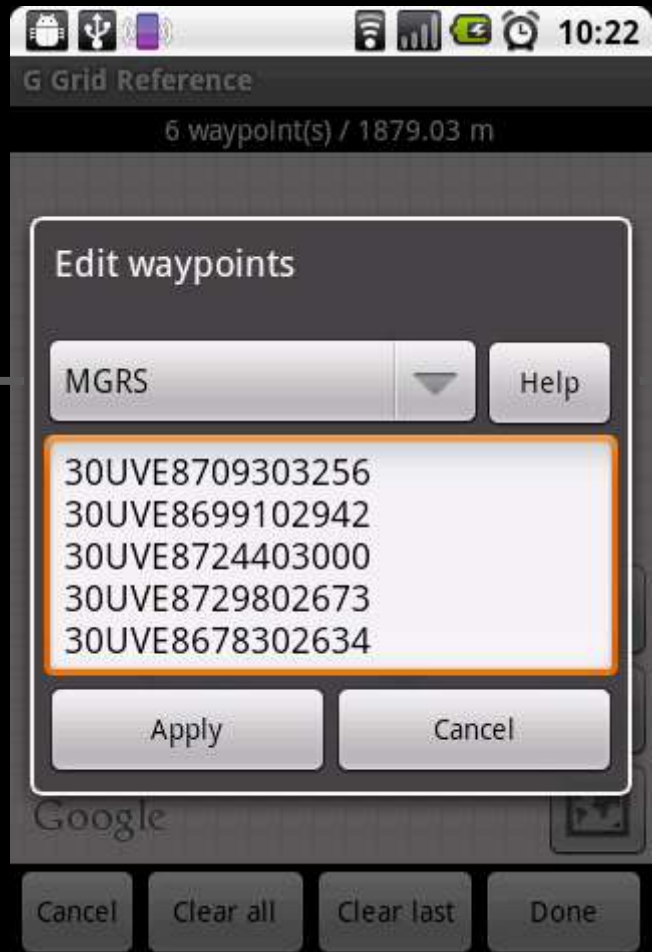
10:22

G Grid Reference

6 waypoint(s) / 1879.03 m

Edit waypoints

MGRS

Help

30UVE8709303256
30UVE8699102942
30UVE8724403000
30UVE8729802673
30UVE8678302634

Apply

Cancel

Google

Cancel

Clear all

Clear last

Done